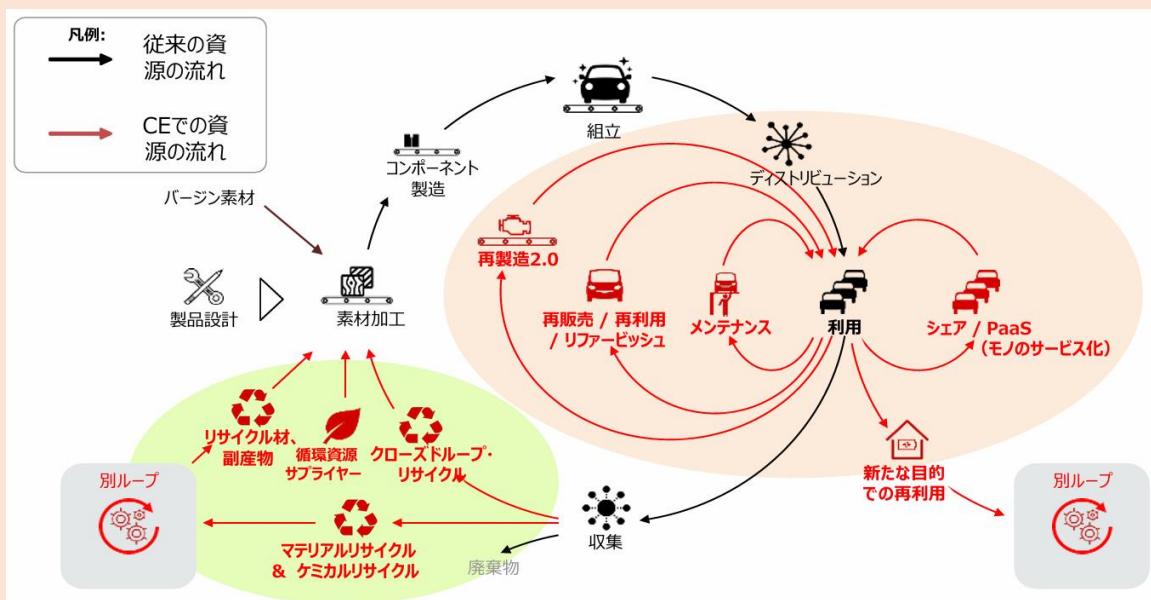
凡例:
従来の資源の流れ
CEでの資源の流れ

組立
コンポーネント製造
ディストリビューション
バージン素材
再製造2.0
製品設計
素材加工
再販売 / 再利用 / リファービッシュ
メンテナンス
利用
シェア / PaaS (モノのサービス化)
リサイクル材、副産物
循環資源サプライヤー
クローズドループ・リサイクル
別ループ
新たな目的での再利用
別ループ
収集
マテリアルリサイクル & ケミカルリサイクル
廃棄物